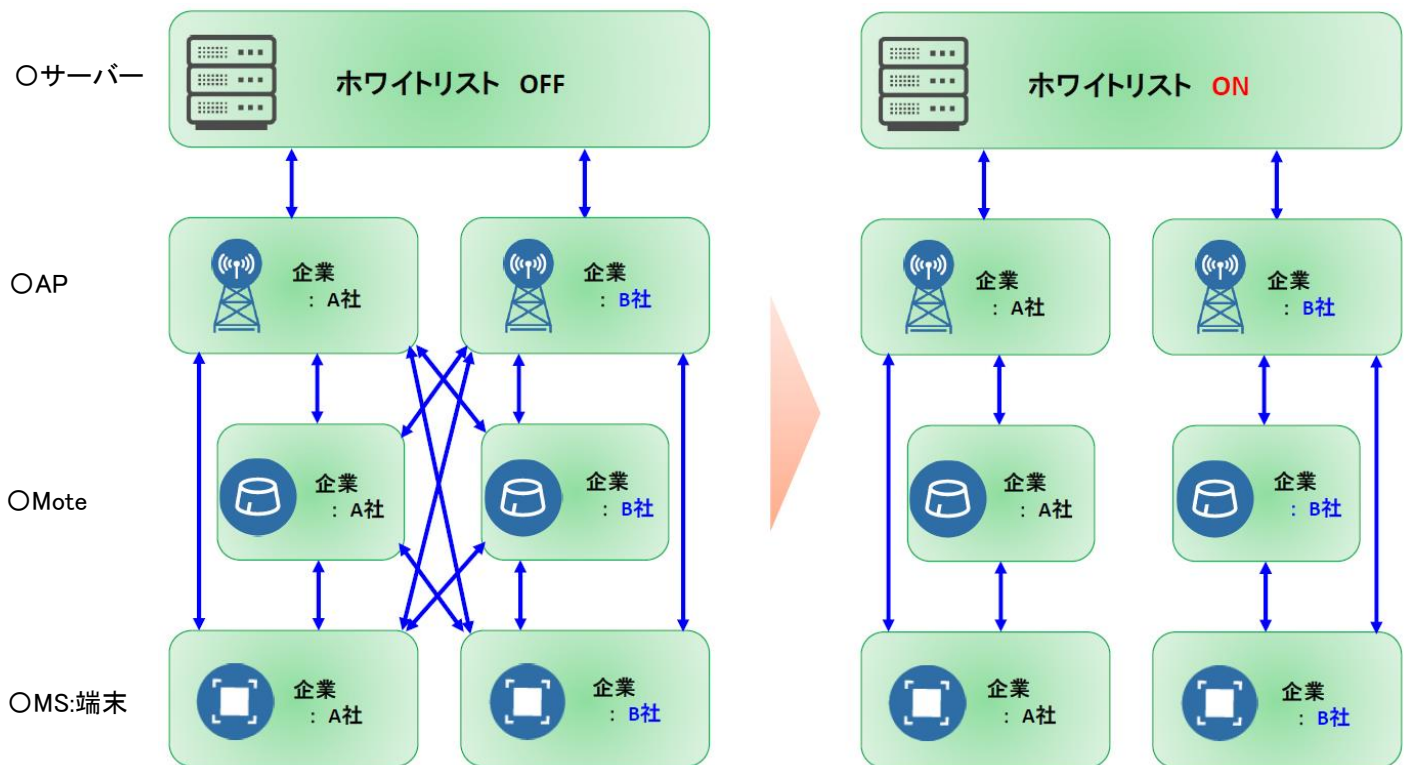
○サーバー

ホワイトリスト OFF

○AP

企業
: A社

企業
: B社

○Mote

企業
: A社

企業
: B社

○MS:端末

企業
: A社

企業
: B社

ホワイトリスト ON

企業
: A社

企業
: B社

企業
: A社

企業
: B社

企業
: A社

企業
: B社